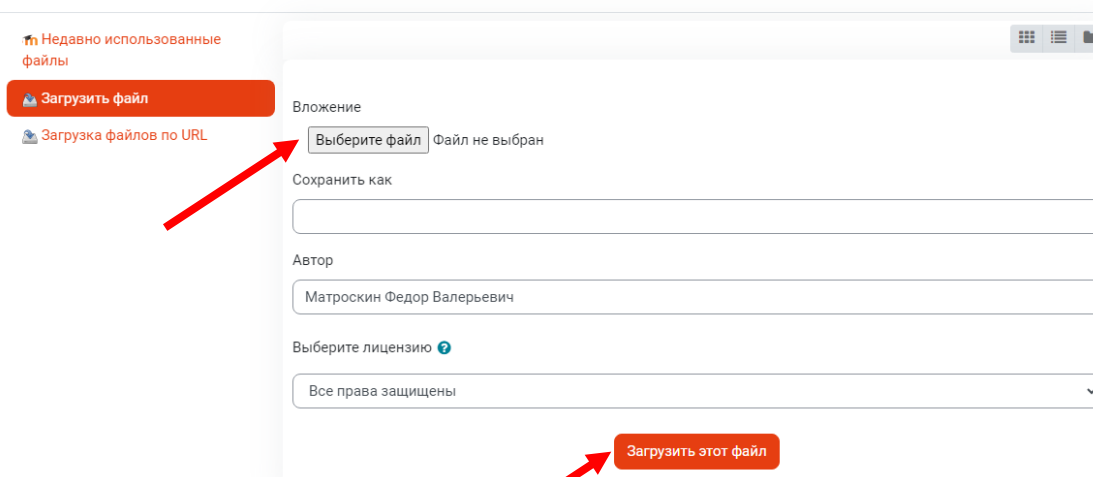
Недавно использованные файлы
Загрузить файл
Загрузка файлов по URL

Вложение
Выберите файл Файл не выбран

Сохранить как

Автор
Матроскин Федор Валерьевич

Выберите лицензию

Все права защищены

Загрузить этот файл